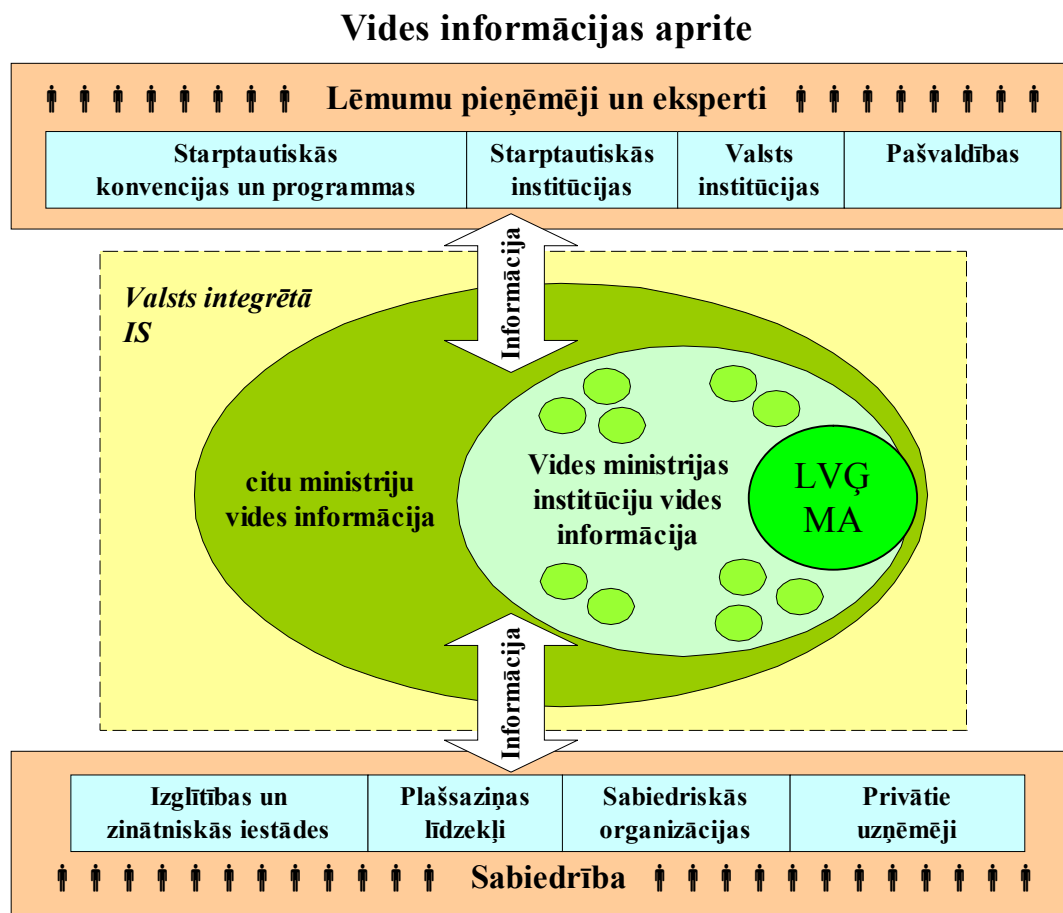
Vides informācijas aprite

Lēmumu pieņēmēji un eksperti

| Starptautiskās konvencijas un programmas | Starptautiskās institūcijas | Valsts institūcijas | Pašvaldības |
|---|---|---|---|

Informācija

Valsts integrētā IS

citu ministriju vides informācija

Vides ministrijas institūciju vides informācija

LVĢMA

Informācija

| Izglītības un zinātniskās iestādes | Plašsaziņas līdzekļi | Sabiedriskās organizācijas | Privātie uzņēmēji |
|---|---|---|---|

Sabiedrība